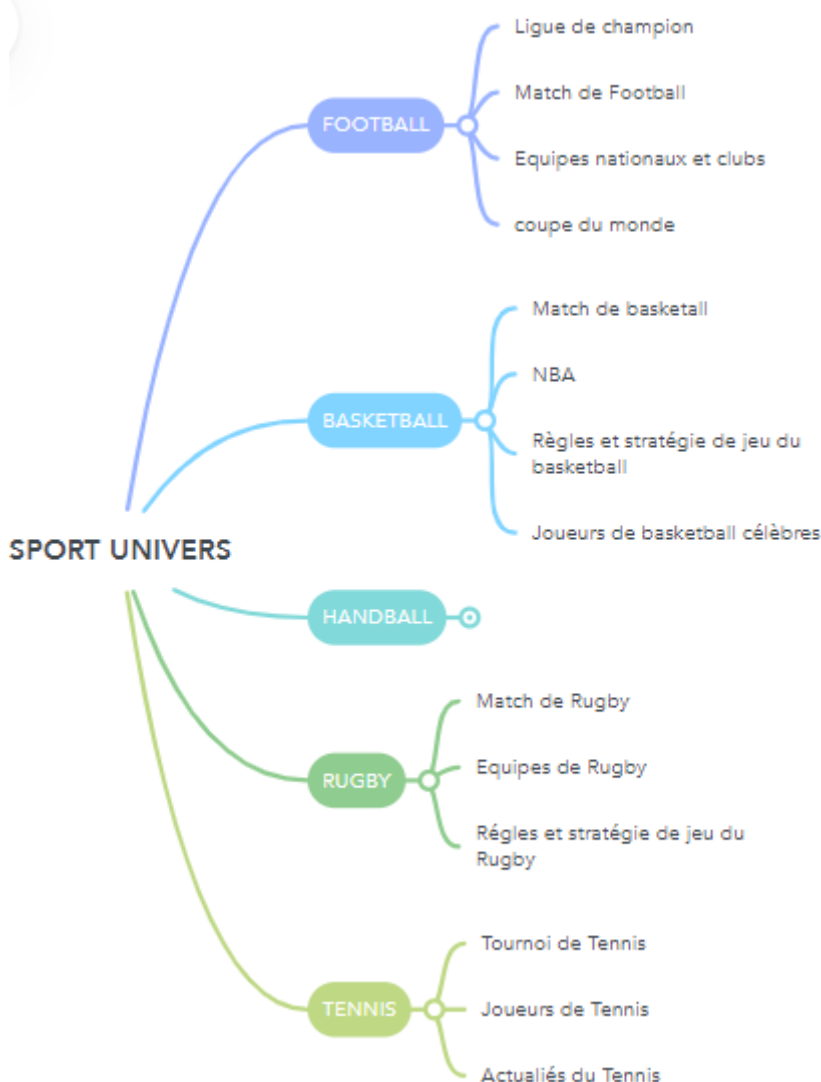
SPORT UNIVERS

FOOTBALL
Ligue de champion
Match de Football
Equipes nationaux et clubs
coupe du monde

BASKETBALL
Match de basketall
NBA
Règles et stratégie de jeu du basketball
Joueurs de basketball célèbres

HANDBALL

RUGBY
Match de Rugby
Equipes de Rugby
Régles et stratégie de jeu du Rugby

TENNIS
Tournoi de Tennis
Joueurs de Tennis
Actualiés du Tennis